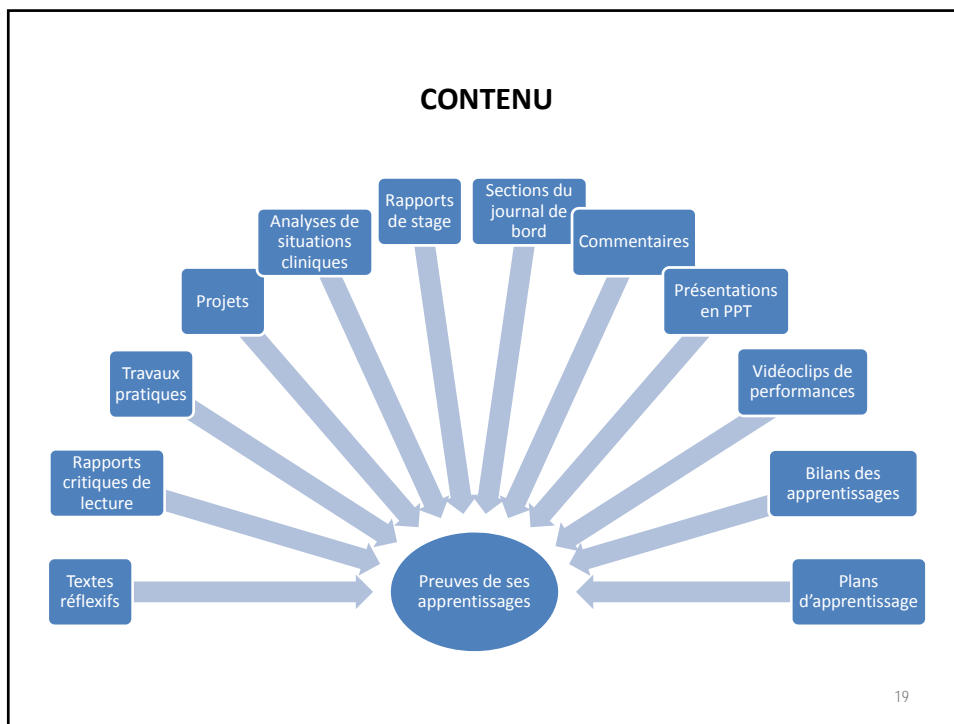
CONTENU

Textes réflexifs

Rapports critiques de lecture

Travaux pratiques

Projets

Analyses de situations cliniques

Rapports de stage

Sections du journal de bord

Commentaires

Présentations en PPT

Vidéoclips de performances

Bilans des apprentissages

Plans d'apprentissage

Preuves de ses apprentissages

19